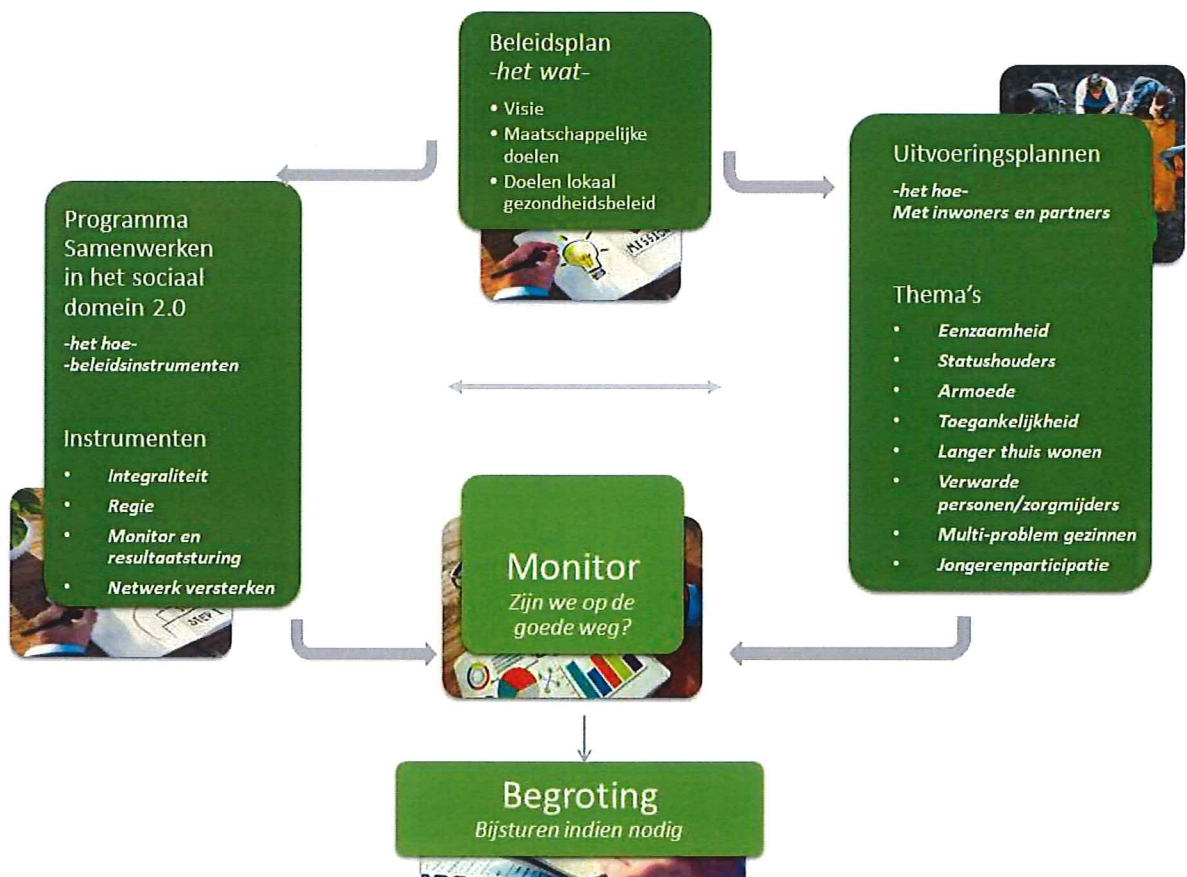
Beleidsplan
-het wat-

• Visie
• Maatschappelijke doelen
• Doelen lokaal gezondheidsbeleid

Programma Samenwerken in het sociaal domein 2.0

-het hoe-
-beleidsinstrumenten

Instrumenten
• Integraliteit
• Regie
• Monitor en resultaatsturing
• Netwerk versterken

Uitvoeringsplannen

-het hoe-
Met inwoners en partners

Thema's
• Eenzaamheid
• Statushouders
• Armoede
• Toegankelijkheid
• Langer thuis wonen
• Verwarde personen/zorgmijders
• Multi-problem gezinnen
• Jongerenparticipatie

Monitor
Zijn we op de goede weg?

Begroting
Bijsturen indien nodig